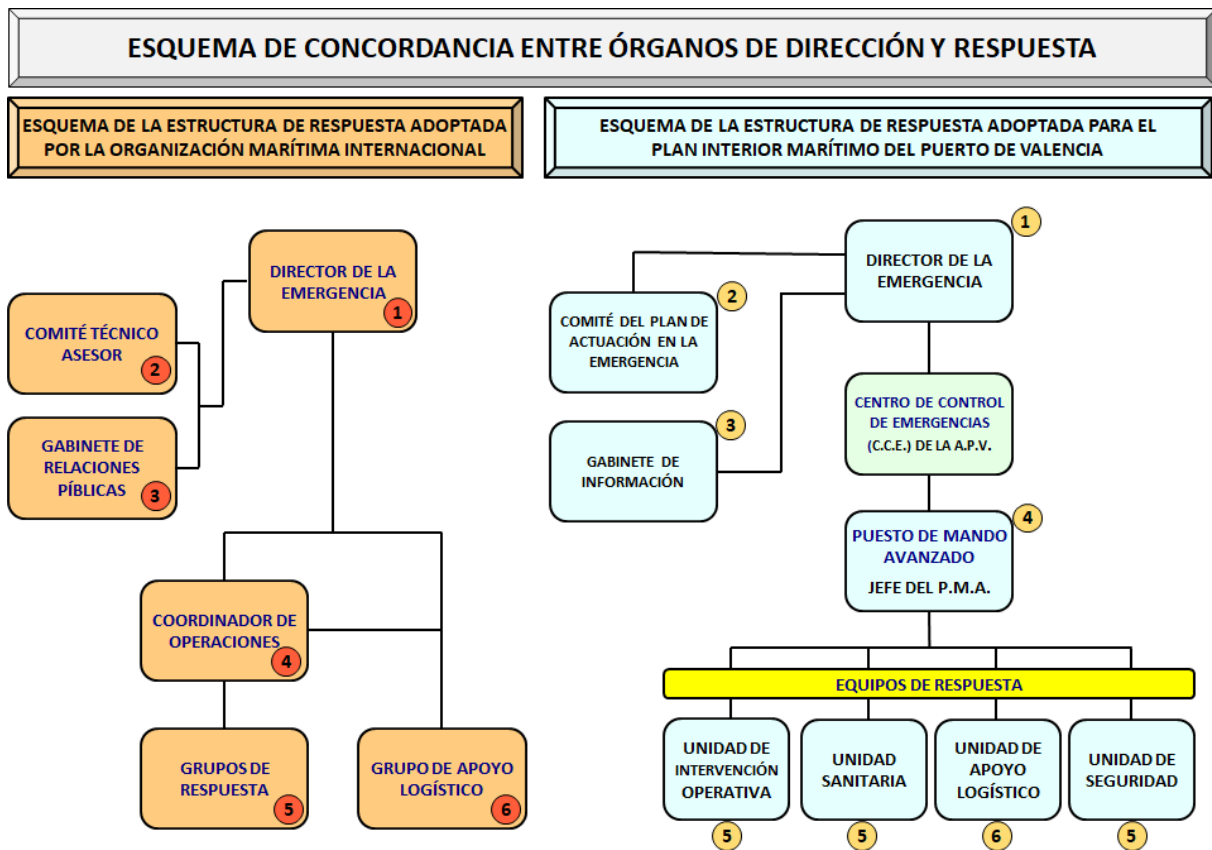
ESQUEMA DE CONCORDANCIA ENTRE ÓRGANOS DE DIRECCIÓN Y RESPUESTA

ESQUEMA DE LA ESTRUCTURA DE RESPUESTA ADOPTADA POR LA ORGANIZACIÓN MARÍTIMA INTERNACIONAL

DIRECTOR DE LA EMERGENCIA 1

COMITÉ TÉCNICO ASESOR 2

GABINETE DE RELACIONES PÚBLICAS 3

COORDINADOR DE OPERACIONES 4

GRUPOS DE RESPUESTA 5

GRUPO DE APOYO LOGÍSTICO 6

ESQUEMA DE LA ESTRUCTURA DE RESPUESTA ADOPTADA PARA EL PLAN INTERIOR MARÍTIMO DEL PUERTO DE VALENCIA

DIRECTOR DE LA EMERGENCIA 1

COMITÉ DEL PLAN DE ACTUACIÓN EN LA EMERGENCIA 2

GABINETE DE INFORMACIÓN 3

CENTRO DE CONTROL DE EMERGENCIAS (C.C.E.) DE LA A.P.V.

PUESTO DE MANDO AVANZADO JEFE DEL P.M.A. 4

EQUIPOS DE RESPUESTA

UNIDAD DE INTERVENCIÓN OPERATIVA 5

UNIDAD SANITARIA 5

UNIDAD DE APOYO LOGÍSTICO 6

UNIDAD DE SEGURIDAD 5